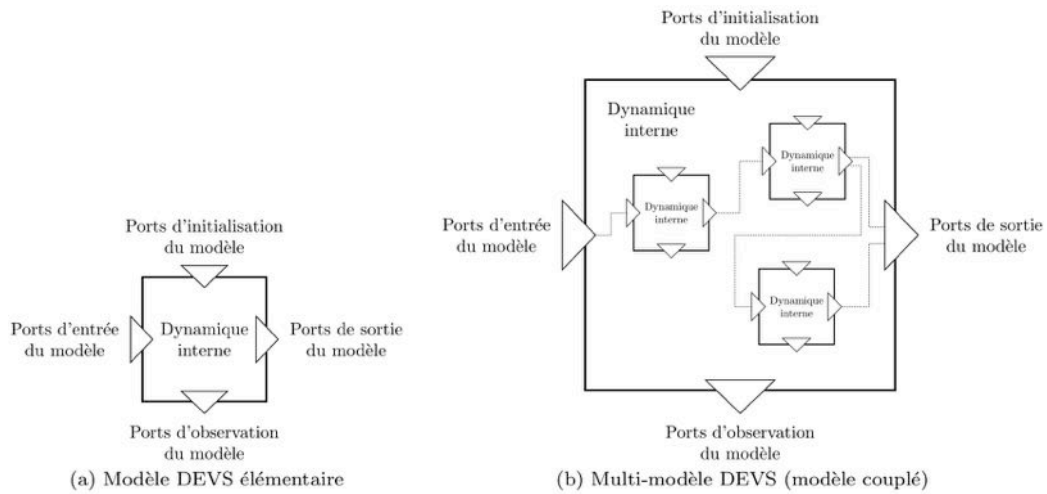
Ports d'initialisation du modèle

Ports d'entrée du modèle

Dynamique interne

Ports de sortie du modèle

Ports d'observation du modèle

(a) Modèle DEVS élémentaire

Ports d'initialisation du modèle

Dynamique interne

Ports d'entrée du modèle

Dynamique interne

Dynamique interne

Dynamique interne

Ports de sortie du modèle

Ports d'observation du modèle

(b) Multi-modèle DEVS (modèle couplé)